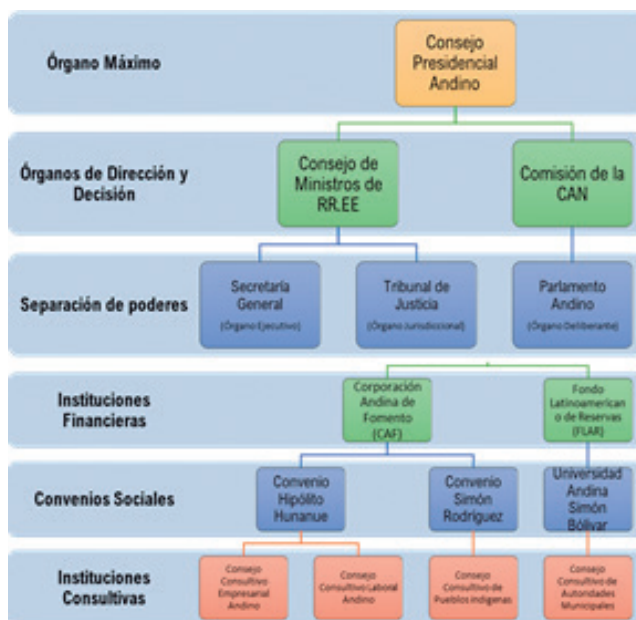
Órgano Máximo

Consejo Presidencial Andino

Órganos de Dirección y Decisión

Consejo de Ministros de RR.EE

Comisión de la CAN

Separación de poderes

Secretaría General
(Órgano Ejecutivo)

Tribunal de Justicia
(Órgano Jurisdiccional)

Parlamento Andino
(Órgano Deliberante)

Instituciones Financieras

Corporación Andina de Fomento (CAF)

Fondo Latinoamericano de Reservas (FLAR)

Convenios Sociales

Convenio Hipólito Hunanue

Convenio Simón Rodríguez

Universidad Andina Simón Bólivar

Instituciones Consultivas

Consejo Consultivo Empresarial Andino

Consejo Consultivo Laboral Andino

Consejo Consultivo de Pueblos Indígenas

Consejo Consultivo de Autoridades Municipales